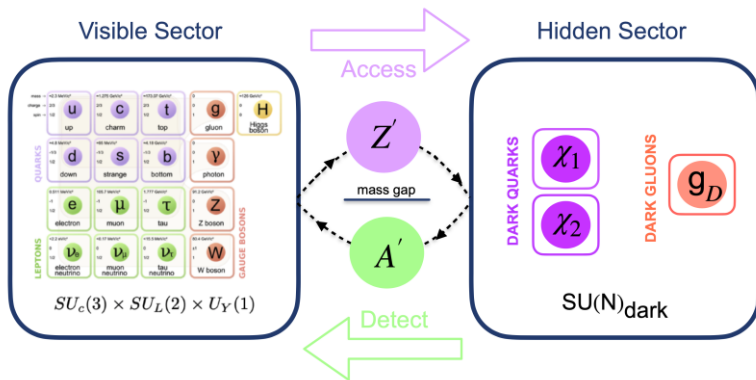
Visible Sector

Access

Hidden Sector

mass
charge
spin

u
up

c
charm

t
top

g
gluon

H
Higgs boson

QUARKS

d
down

s
strange

b
bottom

γ
photon

e
electron

μ
muon

τ
tau

Z
Z boson

LEPTONS

GAUGE BOSONS

$\nu_e$
electron neutrino

$\nu_\mu$
muon neutrino

$\nu_\tau$
tau neutrino

W
W boson

$SU_c(3) \times SU_L(2) \times U_Y(1)$

$Z'$

mass gap

$A'$

DARK QUARKS

$\chi_1$

$\chi_2$

DARK GLUONS

$g_D$

SU(N)$_{dark}$

Detect